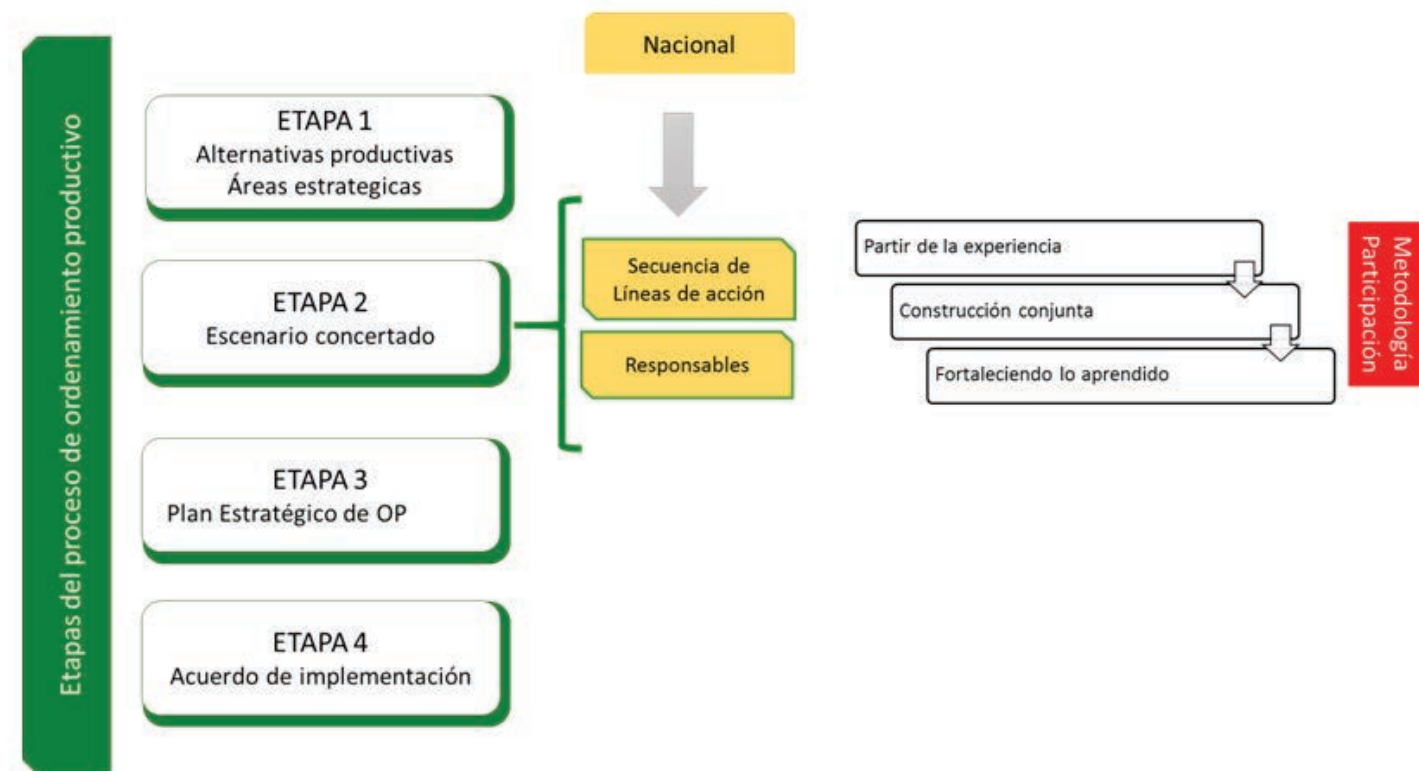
Etapas del proceso de ordenamiento productivo

ETAPA 1
Alternativas productivas
Áreas estrategicas

ETAPA 2
Escenario concertado

ETAPA 3
Plan Estratégico de OP

ETAPA 4
Acuerdo de implementación

Nacional

Secuencia de Líneas de acción

Responsables

Partir de la experiencia

Construcción conjunta

Fortaleciendo lo aprendido

Metodología
Participación